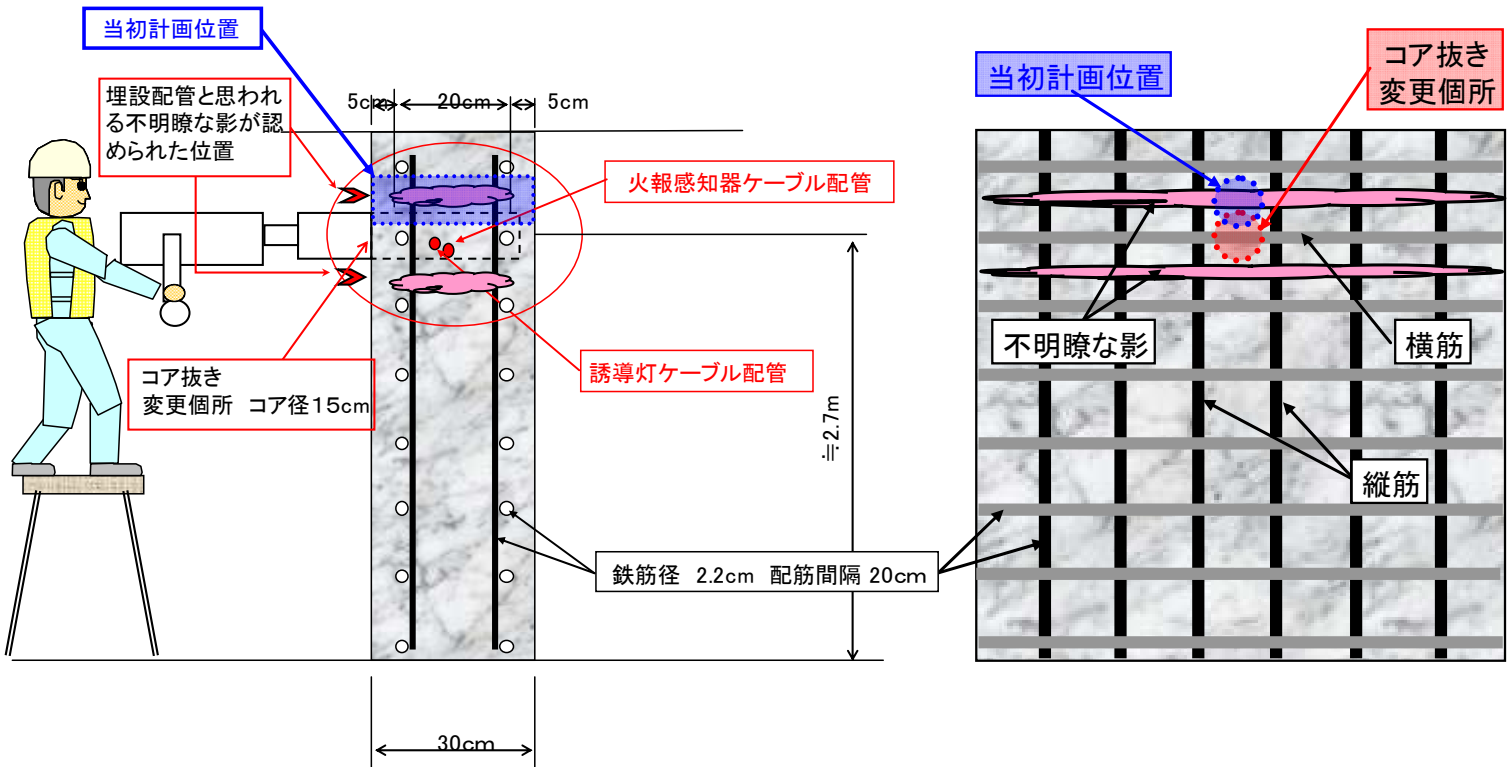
当初計画位置

埋設配管と思われる不明瞭な影が認められた位置

5cm 20cm 5cm

火報感知器ケーブル配管

誘導灯ケーブル配管

コア抜き
変更個所 コア径15cm

≒2.7m

鉄筋径 2.2cm 配筋間隔 20cm

30cm

当初計画位置

コア抜き
変更個所

不明瞭な影

横筋

縦筋